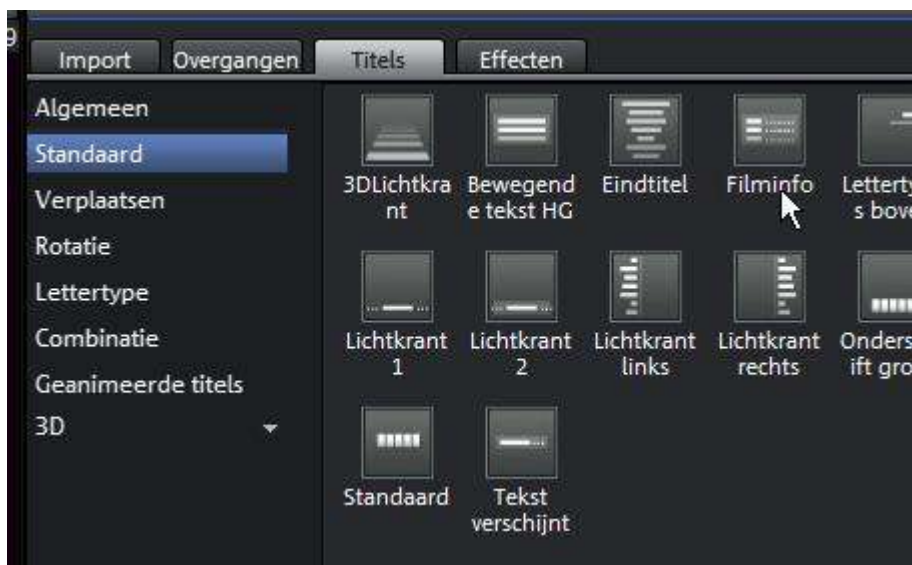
9

Import
Overgangen
Titels
Effecten

Algemeen
Standaard
Verplaatsen
Rotatie
Lettertype
Combinatie
Geanimeerde titels
3D

3DLichtkrant
Bewegende tekst HG
Eindtitel
Filminfo
Letterty s bove

Lichtkrant 1
Lichtkrant 2
Lichtkrant links
Lichtkrant rechts
Onders ift gro

Standaard
Tekst verschijnt